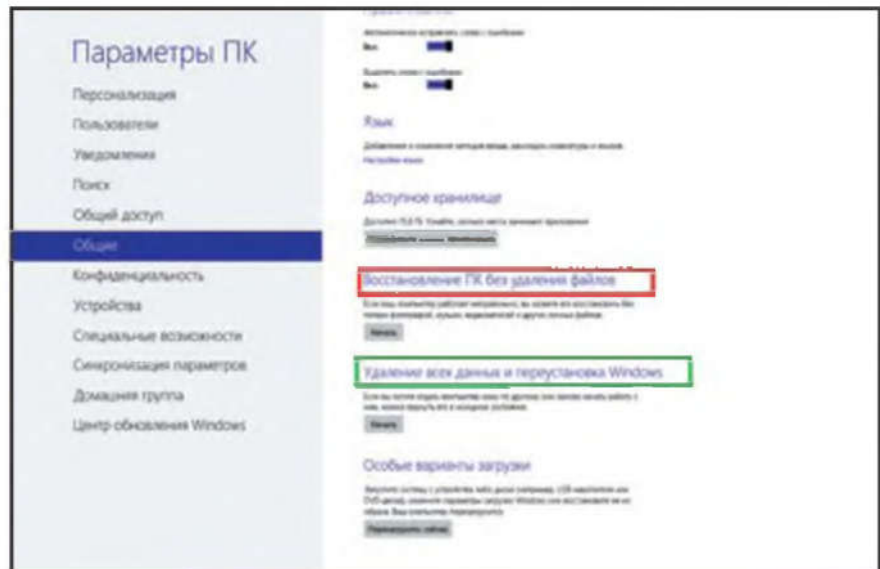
Параметры ПК

Персонализация
Пользователи
Уведомления
Поиск
Общий доступ
Общие
Конфиденциальность
Устройства
Специальные возможности
Синхронизация параметров
Домашняя группа
Центр обновления Windows

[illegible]
Вкл.

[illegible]
Вкл.

Язык
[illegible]
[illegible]

Доступное хранилище
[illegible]
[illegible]

Восстановление ПК без удаления файлов
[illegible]
Начать

Удаление всех данных и переустановка Windows
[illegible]
Начать

Особые варианты загрузки
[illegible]
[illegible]